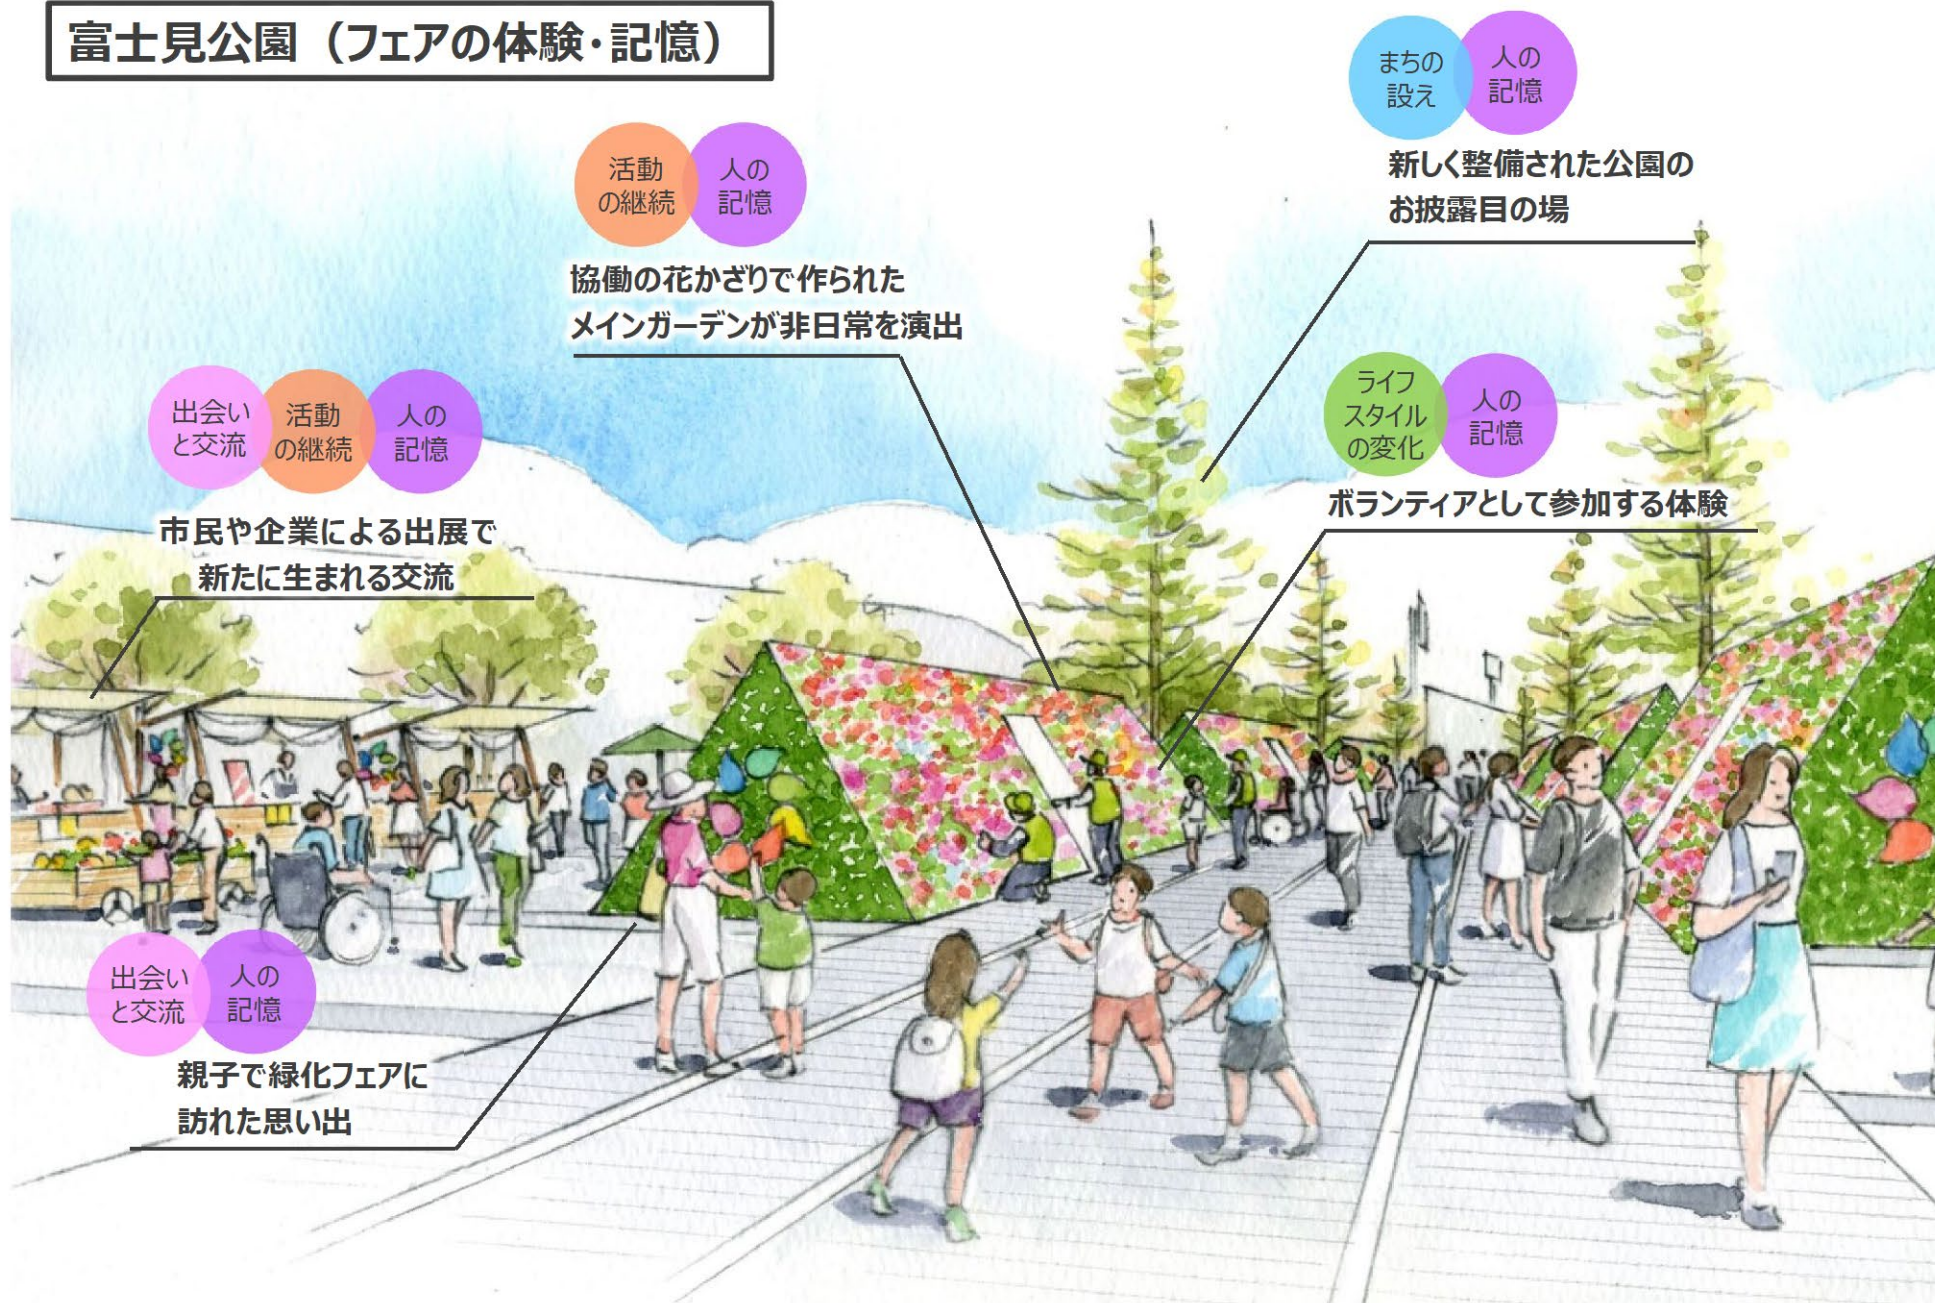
富士見公園（フェアの体験・記憶）

まちの設え
人の記憶
新しく整備された公園のお披露目の場

活動の継続
人の記憶
協働の花かざりで作られたメインガーデンが非日常を演出

出会いと交流
活動の継続
人の記憶
市民や企業による出展で新たに生まれる交流

ライフスタイルの変化
人の記憶
ボランティアとして参加する体験

出会いと交流
人の記憶
親子で緑化フェアに訪れた思い出